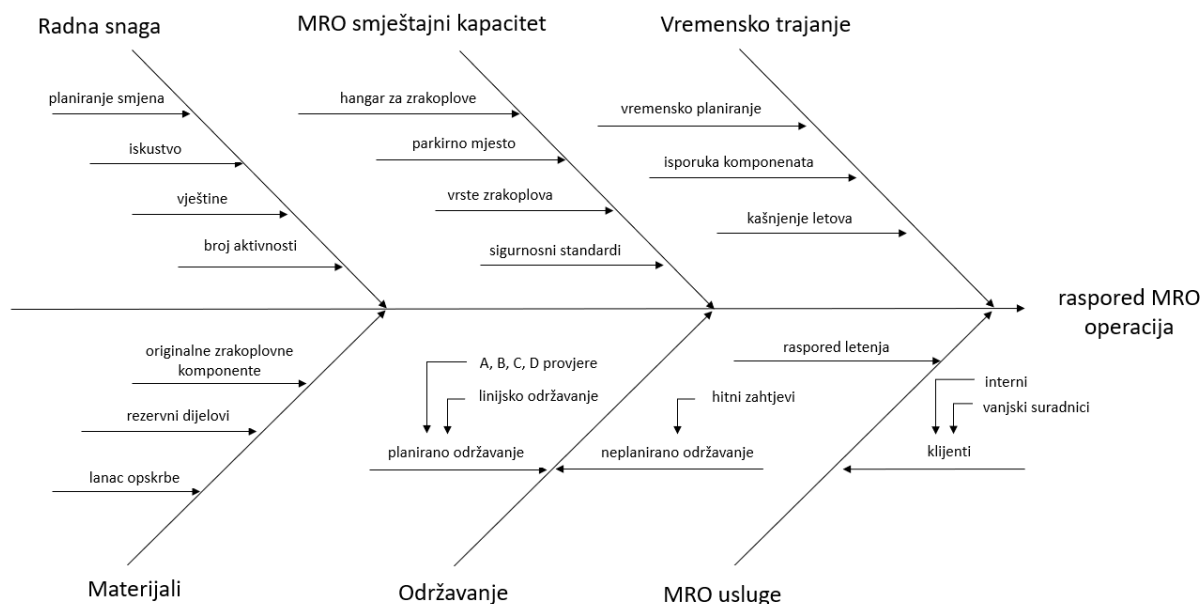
Radna snaga

planiranje smjena

iskustvo

vještine

broj aktivnosti

MRO smještajni kapacitet

hangar za zrakoplove

parkirno mjesto

vrste zrakoplova

sigurnosni standardi

Vremensko trajanje

vremensko planiranje

isporuka komponenata

kašnjenje letova

raspored MRO operacija

originalne zrakoplovne komponente

rezervni dijelovi

lanac opskrbe

Materijali

A, B, C, D provjere

linijsko održavanje

planirano održavanje

hitni zahtjevi

neplanirano održavanje

Održavanje

raspored letenja

interni

vanjski suradnici

klijenti

MRO usluge